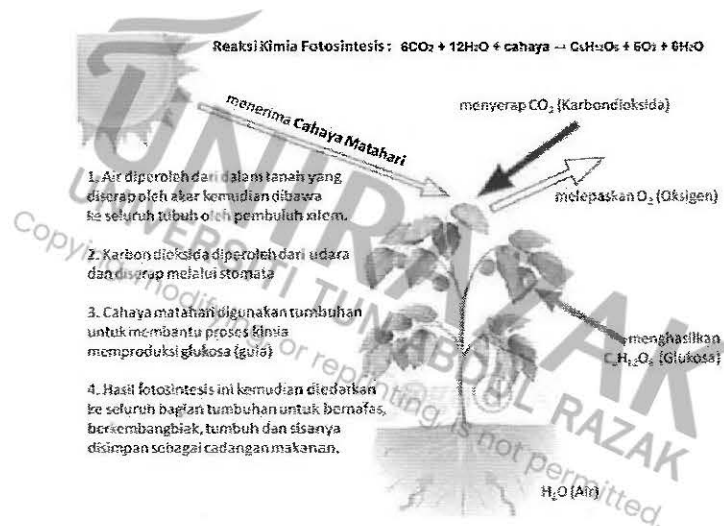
Reaksi Kimia Fotosintesis : $6CO_2 + 12H_2O$ + cahaya → $C_6H_{12}O_6 + 6O_2 + 6H_2O$

menerima Cahaya Matahari

menyerap $CO_2$ (Karbondioksida)

melepaskan $O_2$ (Oksigen)

1. Air diperoleh dari dalam tanah yang diserap oleh akar kemudian dibawa ke seluruh tubuh oleh pembuluh xilem.

2. Karbon dioksida diperoleh dari udara dan diserap melalui stomata

3. Cahaya matahari digunakan tumbuhan untuk membantu proses kimia memproduksi glukosa (gula)

4. Hasil fotosintesis ini kemudian diedarkan ke seluruh bagian tumbuhan untuk bernafas, berkembangbiak, tumbuh dan sisanya disimpan sebagai cadangan makanan.

menghasilkan $C_6H_{12}O_6$ (Glukosa)

$H_2O$ (Air)

UNIVERSITI TUN ABDUL RAZAK

Copyright modification or reprinting is not permitted.